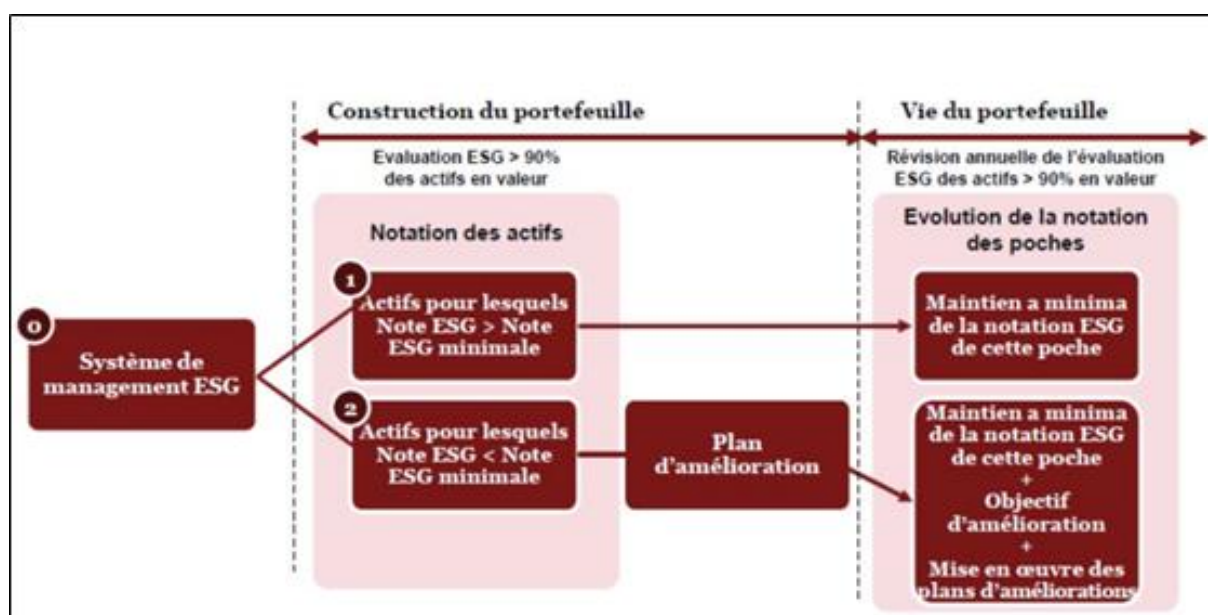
Construction du portefeuille

Vie du portefeuille

Evaluation ESG > 90% des actifs en valeur

Révision annuelle de l'évaluation ESG des actifs > 90% en valeur

Notation des actifs

Evolution de la notation des poches

0

Système de management ESG

1

Actifs pour lesquels Note ESG > Note ESG minimale

Maintien a minima de la notation ESG de cette poche

2

Actifs pour lesquels Note ESG < Note ESG minimale

Plan d'amélioration

Maintien a minima de la notation ESG de cette poche
+
Objectif d'amélioration
+
Mise en œuvre des plans d'améliorations